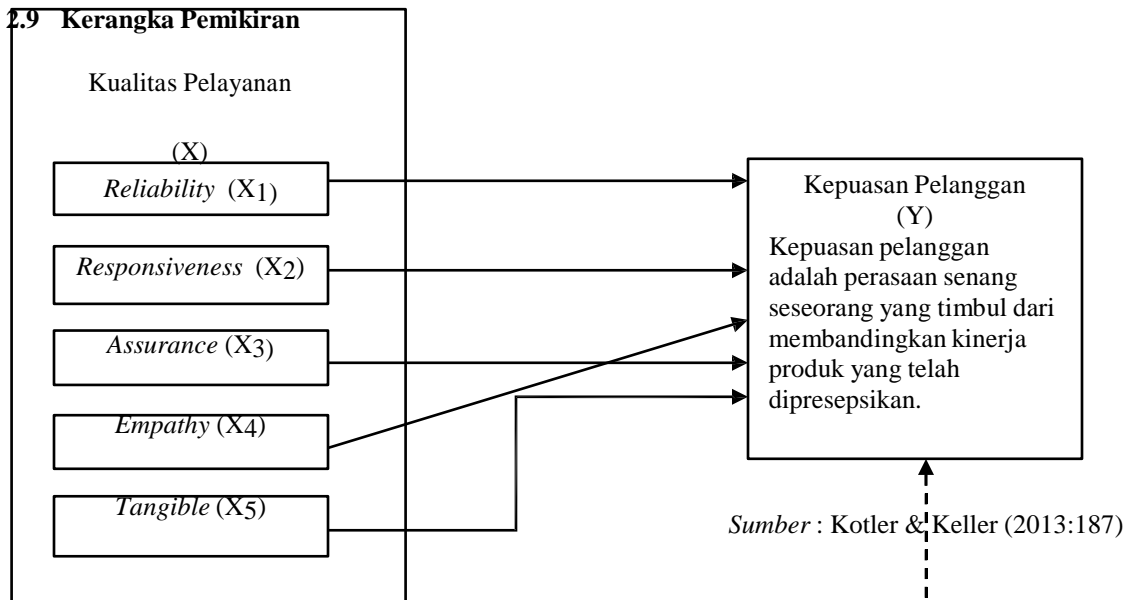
2.9 Kerangka Pemikiran

Kualitas Pelayanan

(X)

*Reliability* ($X_1$)

*Responsiveness* ($X_2$)

*Assurance* ($X_3$)

*Empathy* ($X_4$)

*Tangible* ($X_5$)

Kepuasan Pelanggan
(Y)
Kepuasan pelanggan adalah perasaan senang seseorang yang timbul dari membandingkan kinerja produk yang telah dipresepsikan.

*Sumber* : Kotler & Keller (2013:187)